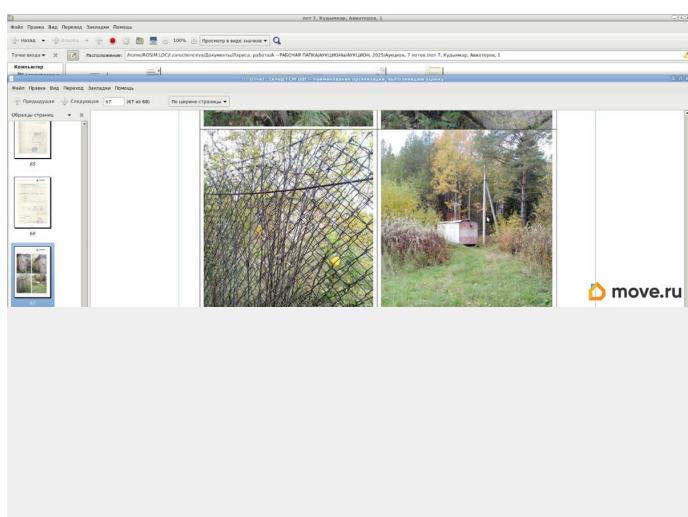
лот 7, Кудымкар, Авкоторов, 1

Файл Правка Вид Переход Закладки Помощь

Назад Вперёд 100% Просмотр в виде значков

Точки входа Расположение: /home/ROSIM.LOCAL/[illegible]/Документы/Лариса, работа/А – РАБОЧАЯ ПАПКА/АУКЦИОНЫ/АУКЦИОН, 2025/Аукцион, 7 лотов /лот 7, Кудымкар, Авкоторов, 1

Компьютер

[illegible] отчет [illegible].pdf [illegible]

Файл Правка Вид Переход Закладки Помощь

Предыдущая Следующая 67 (67 из 69) По ширине страницы

Образцы страниц

65

66

67

move.ru